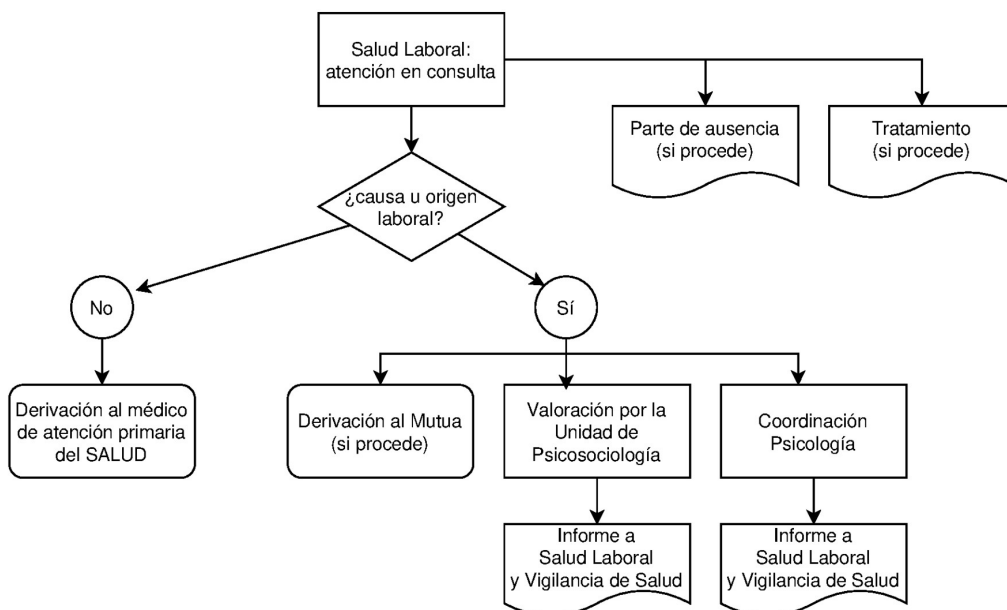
Salud Laboral: atención en consulta

Parte de ausencia (si procede)

Tratamiento (si procede)

¿causa u origen laboral?

No

Sí

Derivación al médico de atención primaria del SALUD

Derivación al Mutua (si procede)

Valoración por la Unidad de Psicosociología

Coordinación Psicología

Informe a Salud Laboral y Vigilancia de Salud

Informe a Salud Laboral y Vigilancia de Salud